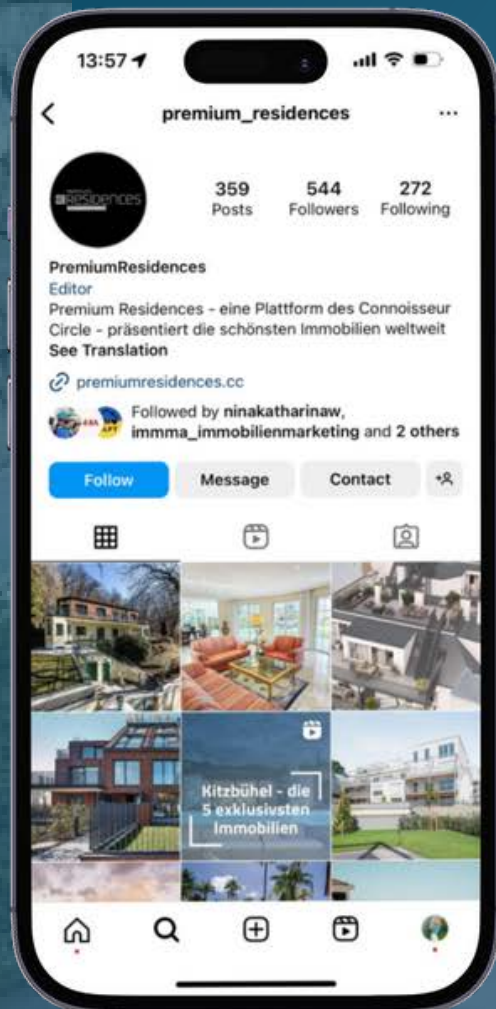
13:57

premium_residences

residences

359
Posts

544
Followers

272
Following

PremiumResidences
Editor
Premium Residences - eine Plattform des Connoisseur Circle - präsentiert die schönsten Immobilien weltweit
See Translation

premiumresidences.cc

Followed by ninakatharinaw, immma_immobilienmarketing and 2 others

Follow
Message
Contact

Kitzbühel - die 5 exklusivsten Immobilien